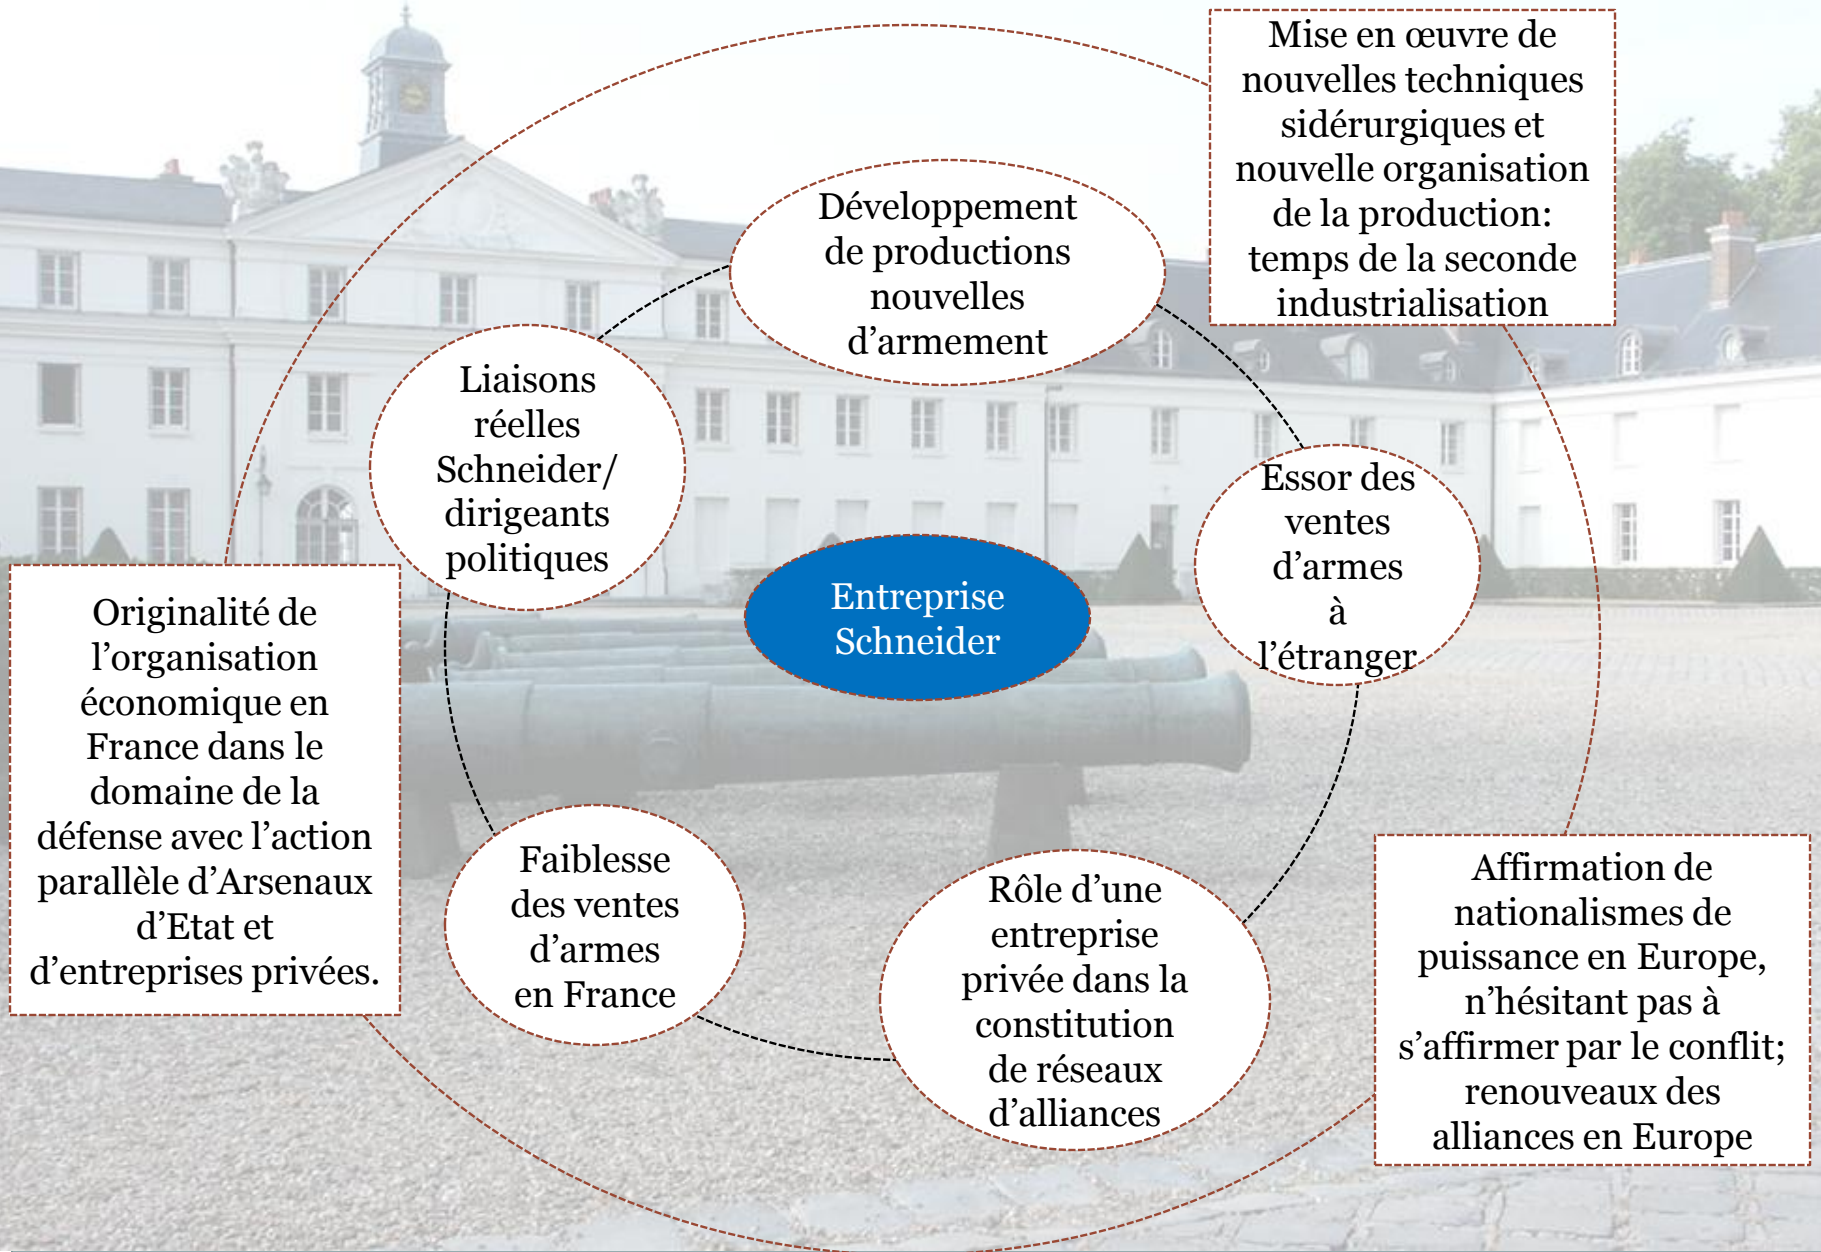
Mise en œuvre de nouvelles techniques sidérurgiques et nouvelle organisation de la production: temps de la seconde industrialisation

Développement de productions nouvelles d'armement

Liaisons réelles Schneider/ dirigeants politiques

Essor des ventes d'armes à l'étranger

Entreprise Schneider

Originalité de l'organisation économique en France dans le domaine de la défense avec l'action parallèle d'Arsenaux d'Etat et d'entreprises privées.

Faiblesse des ventes d'armes en France

Rôle d'une entreprise privée dans la constitution de réseaux d'alliances

Affirmation de nationalismes de puissance en Europe, n'hésitant pas à s'affirmer par le conflit; renouveaux des alliances en Europe